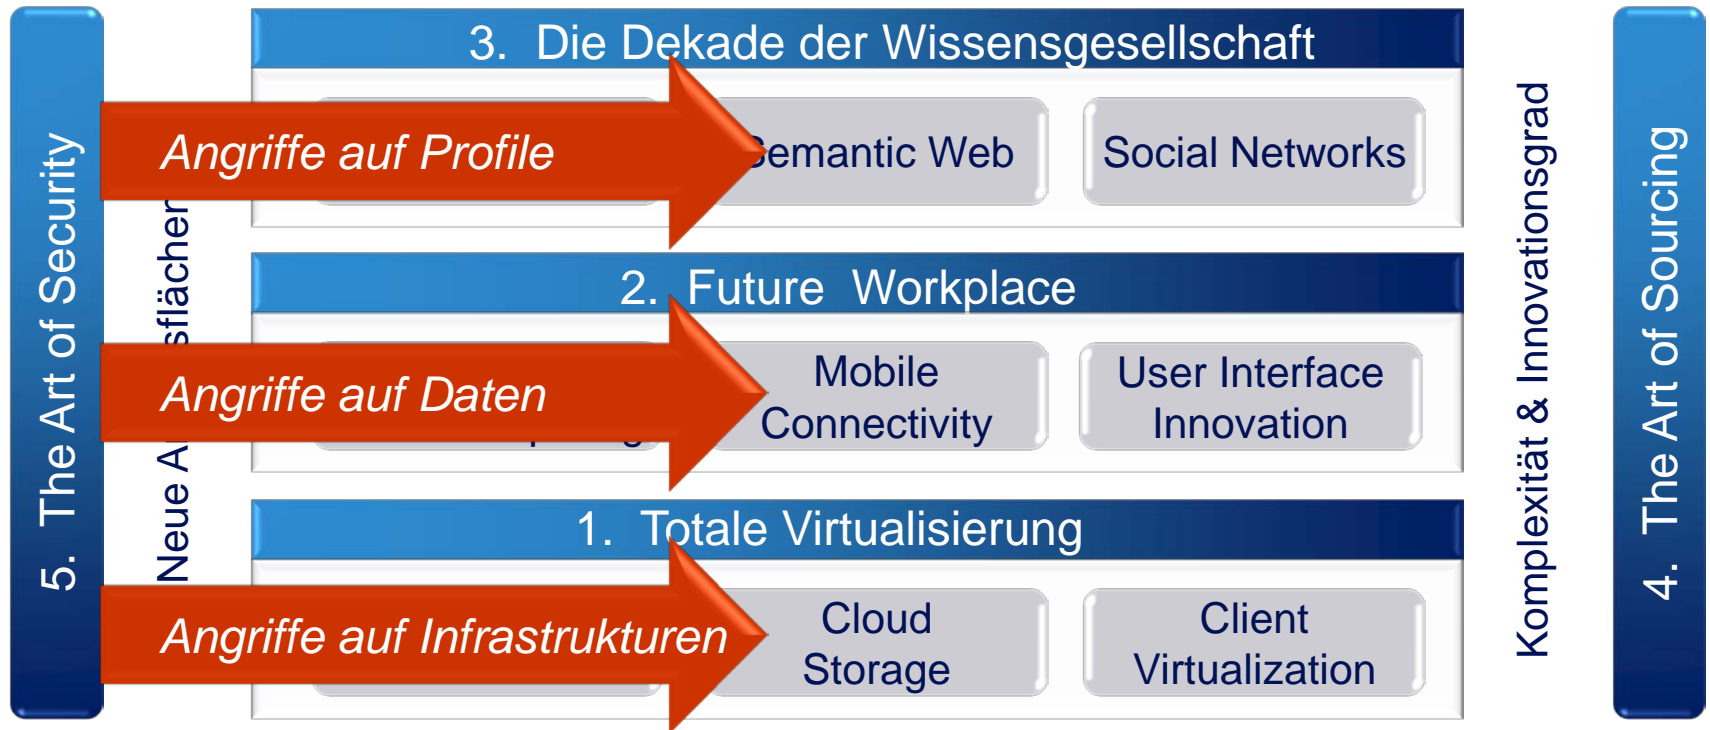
5. The Art of Security

Neue A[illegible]sflächen

3. Die Dekade der Wissensgesellschaft

Angriffe auf Profile

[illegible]emantic Web

Social Networks

2. Future Workplace

Angriffe auf Daten

Mobile Connectivity

User Interface Innovation

1. Totale Virtualisierung

Angriffe auf Infrastrukturen

Cloud Storage

Client Virtualization

Komplexität & Innovationsgrad

4. The Art of Sourcing